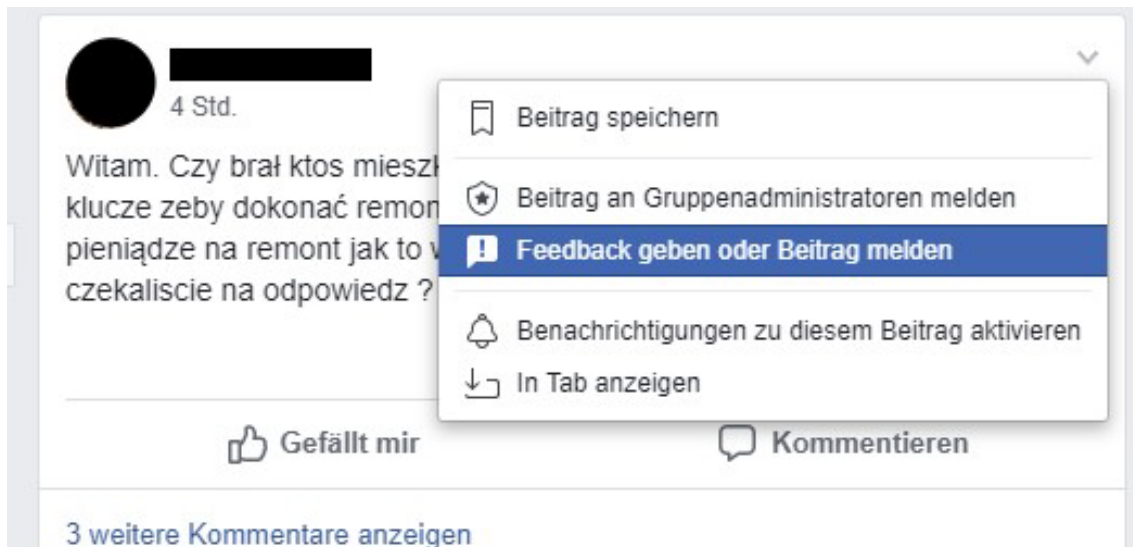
4 Std.

Witam. Czy brał ktos mieszk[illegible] klucze zeby dokonać remon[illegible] pieniądze na remont jak to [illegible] czekaliscie na odpowiedz ?

Beitrag speichern

Beitrag an Gruppenadministratoren melden

Feedback geben oder Beitrag melden

Benachrichtigungen zu diesem Beitrag aktivieren

In Tab anzeigen

Gefällt mir

Kommentieren

3 weitere Kommentare anzeigen